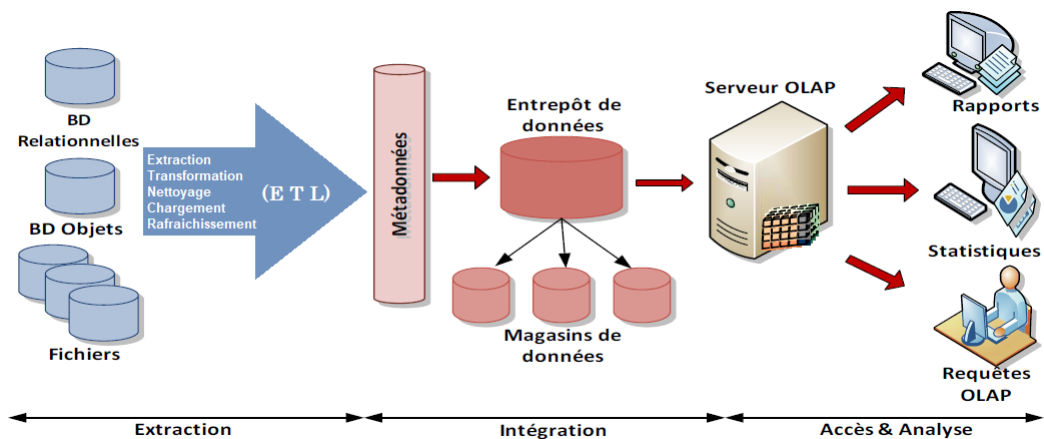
BD Relationnelles

BD Objets

Fichiers

Extraction
Transformation
Nettoyage
Chargement
Rafraichissement

(E T L)

Métadonnées

Entrepôt de données

Magasins de données

Serveur OLAP

Rapports

Statistiques

Requêtes OLAP

Extraction

Intégration

Accès & Analyse